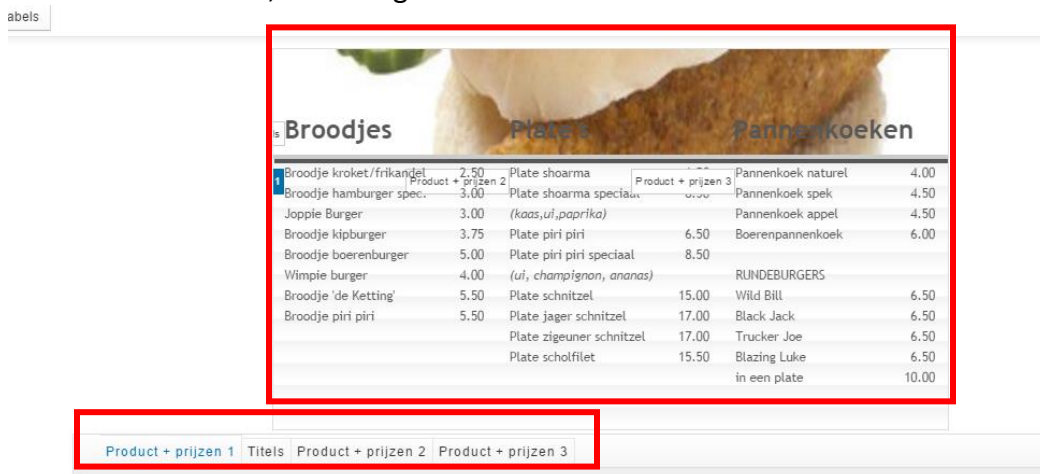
abels

Broodjes

Plates

Pannenkoeken

1

| Broodje kroket/frikandel | 2.50 | Plate shoarma | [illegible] | Pannenkoek naturel | 4.00 |
|---|---|---|---|---|---|
| Broodje hamburger spec. | 3.00 | Plate shoarma speciaal | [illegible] | Pannenkoek spek | 4.50 |
| Joppie Burger | 3.00 | (kaas,ui,paprika) | | Pannenkoek appel | 4.50 |
| Broodje kipburger | 3.75 | Plate piri piri | 6.50 | Boerenpannenkoek | 6.00 |
| Broodje boerenburger | 5.00 | Plate piri piri speciaal | 8.50 | | |
| Wimpie burger | 4.00 | (ui, champignon, ananas) | | RUNDEBURGERS | |
| Broodje 'de Ketting' | 5.50 | Plate schnitzel | 15.00 | Wild Bill | 6.50 |
| Broodje piri piri | 5.50 | Plate jager schnitzel | 17.00 | Black Jack | 6.50 |
| | | Plate zigeuner schnitzel | 17.00 | Trucker Joe | 6.50 |
| | | Plate scholfilet | 15.50 | Blazing Luke | 6.50 |
| | | | | in een plate | 10.00 |

Product + prijzen 2

Product + prijzen 3

Product + prijzen 1 Titels Product + prijzen 2 Product + prijzen 3